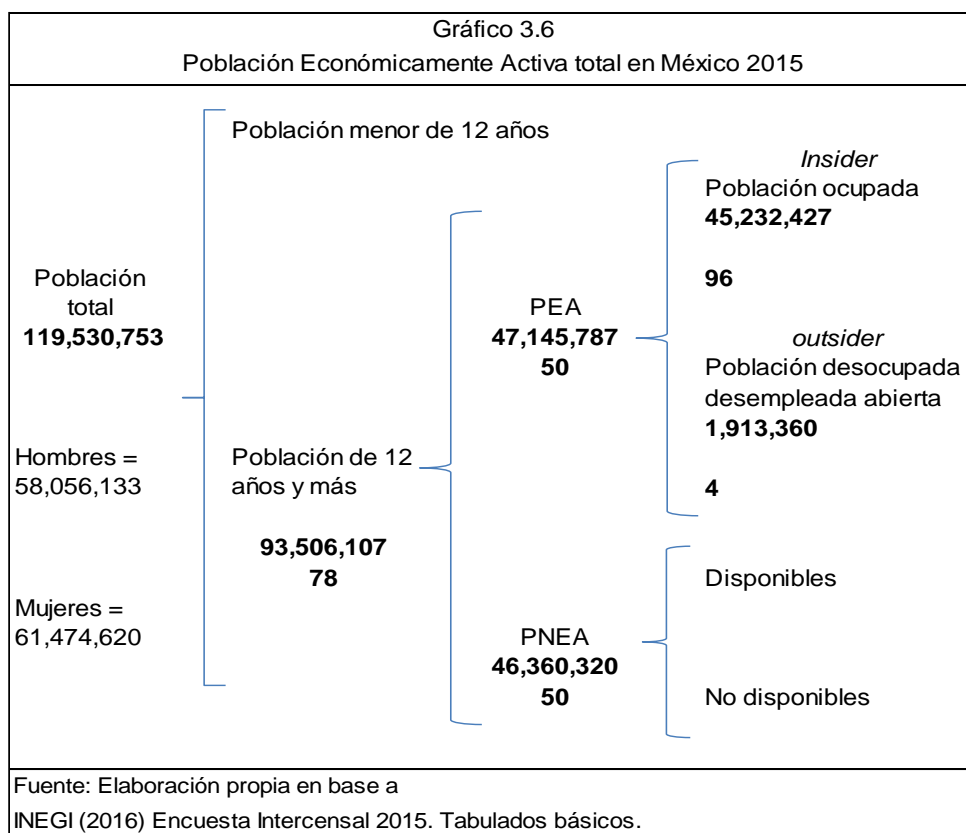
Gráfico 3.6
Población Económicamente Activa total en México 2015

Población menor de 12 años

*Insider*
Población ocupada
**45,232,427**

**96**

Población total
**119,530,753**

PEA
**47,145,787**
**50**

*outsider*
Población desocupada desempleada abierta
**1,913,360**

Hombres = 58,056,133

Población de 12 años y más

**4**

**93,506,107**
**78**

Disponibles

Mujeres = 61,474,620

PNEA
**46,360,320**
**50**

No disponibles

Fuente: Elaboración propia en base a
INEGI (2016) Encuesta Intercensal 2015. Tabulados básicos.